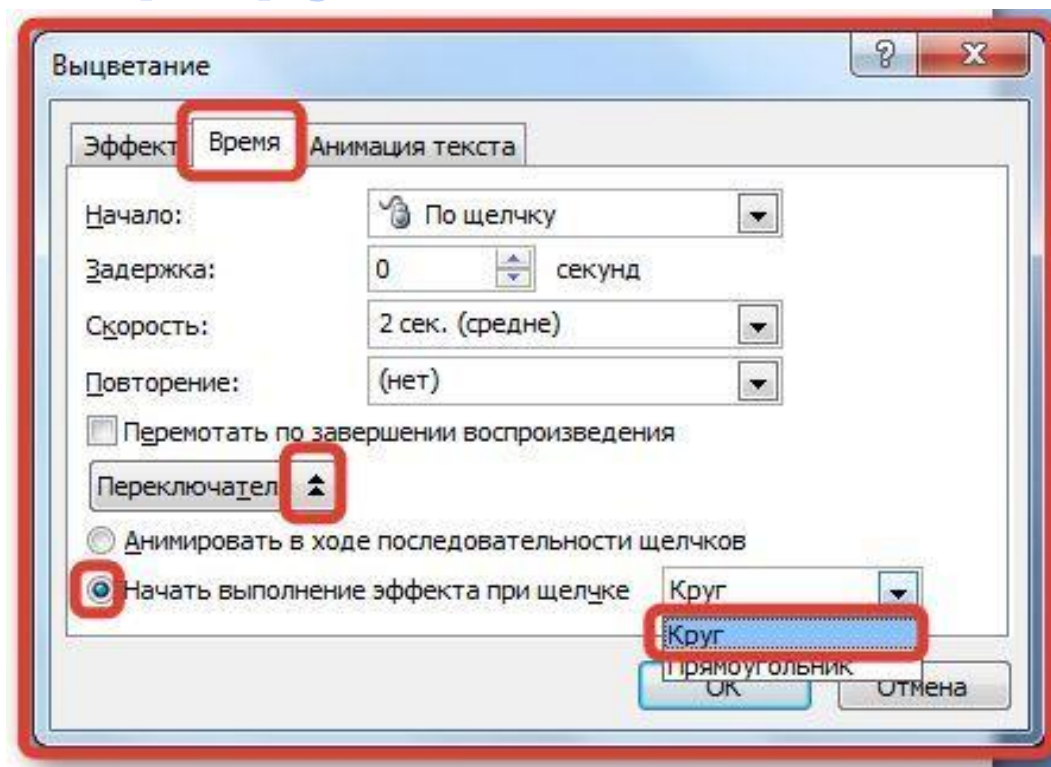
Выцветание

?

x

Эффект

Время

Анимация текста

Начало:

По щелчку

Задержка:

0

секунд

Скорость:

2 сек. (средне)

Повторение:

(нет)

Перемотать по завершении воспроизведения

Переключател

Анимировать в ходе последовательности щелчков

Начать выполнение эффекта при щелчке

Круг

Круг

Прямоугольник

OK

Отмена